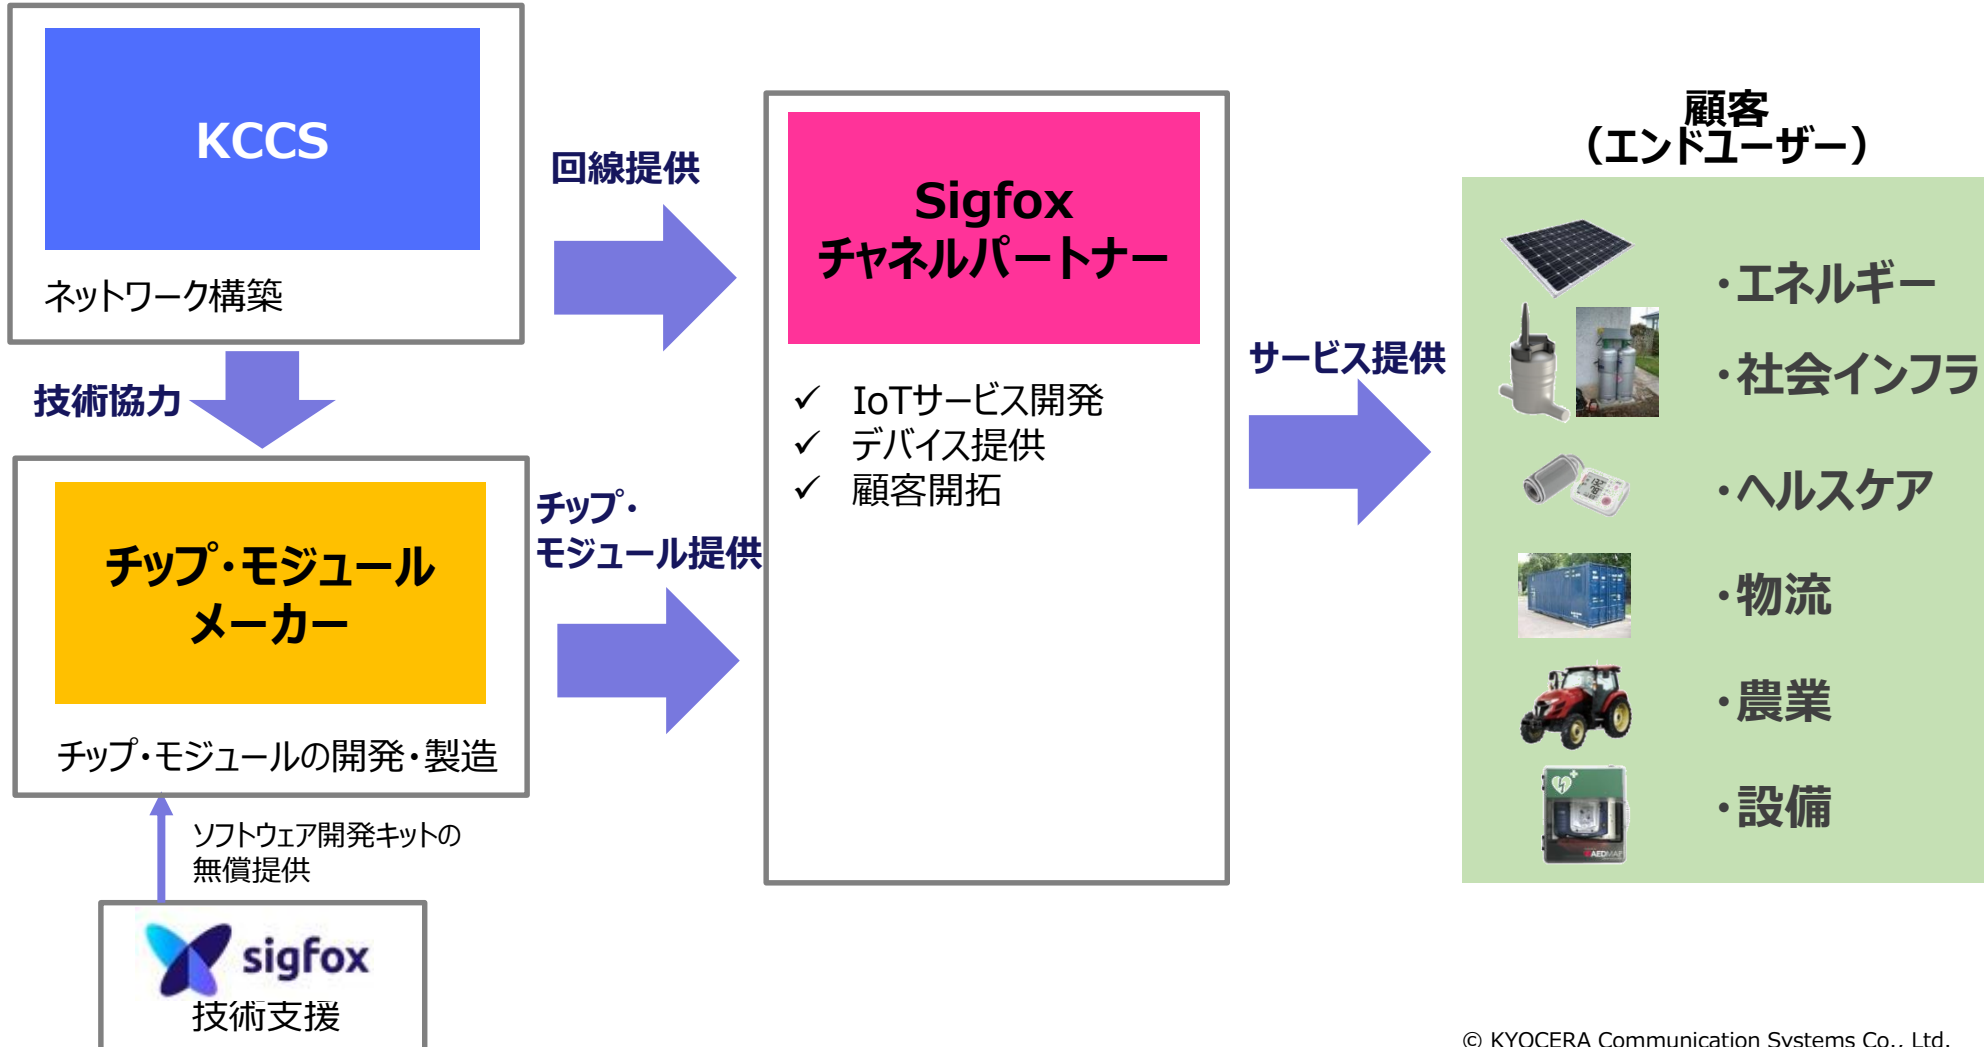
KCCS

ネットワーク構築

回線提供

技術協力

チップ・モジュール
メーカー

チップ・モジュールの開発・製造

チップ・
モジュール提供

ソフトウェア開発キットの
無償提供

sigfox
技術支援

Sigfox
チャネルパートナー

✓ IoTサービス開発
✓ デバイス提供
✓ 顧客開拓

サービス提供

顧客
（エンドユーザー）

・エネルギー
・社会インフラ
・ヘルスケア
・物流
・農業
・設備

© KYOCERA Communication Systems Co., Ltd.